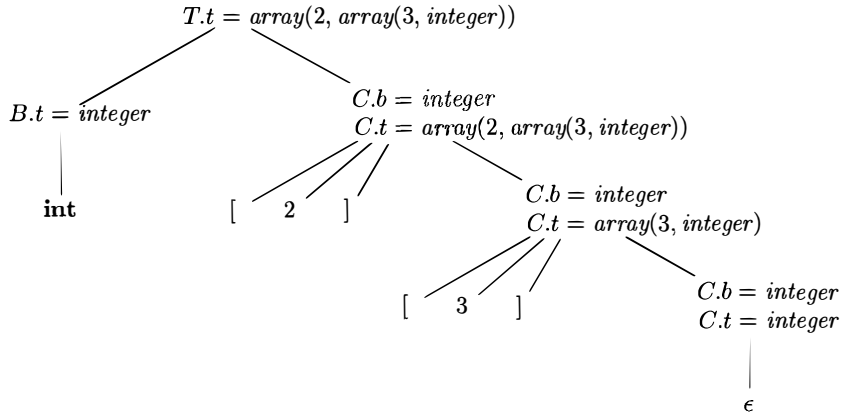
$T.t = array(2, array(3, integer))$

$B.t = integer$

**int**

$C.b = integer$
$C.t = array(2, array(3, integer))$

[ 2 ]

$C.b = integer$
$C.t = array(3, integer)$

[ 3 ]

$C.b = integer$
$C.t = integer$

$\epsilon$